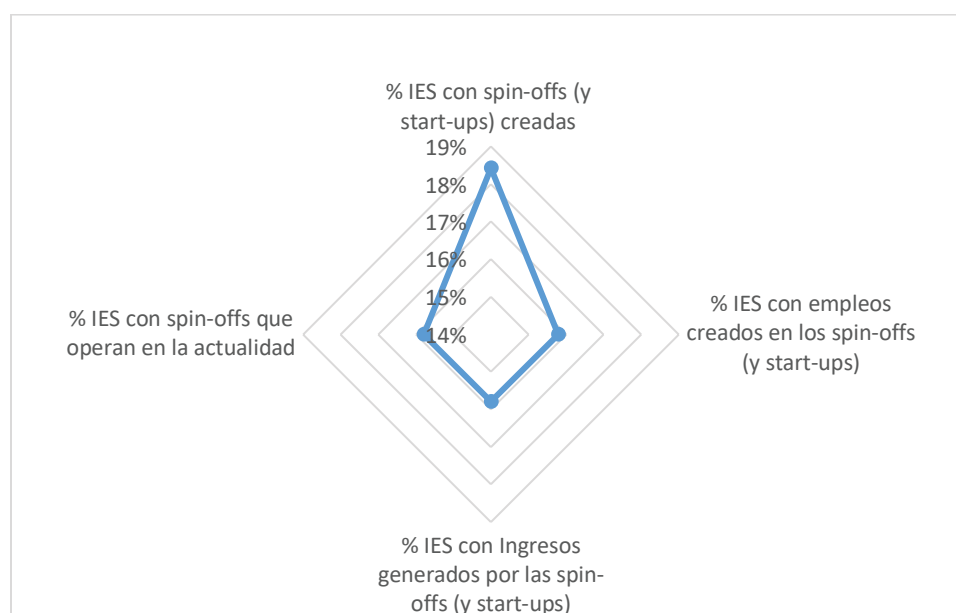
% IES con spin-offs (y start-ups) creadas

19%
18%
17%
16%
15%
14%

% IES con empleos creados en los spin-offs (y start-ups)

% IES con Ingresos generados por las spin-offs (y start-ups)

% IES con spin-offs que operan en la actualidad